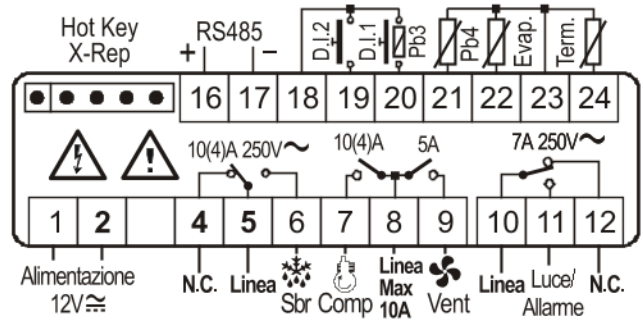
Hot Key
X-Rep

RS485
+ −

D.I.2 D.I.1 Pb3 Pb4 Evap. Term.

16 17 18 19 20 21 22 23 24

10(4)A 250V∼ 10(4)A 5A 7A 250V∼

1 2 4 5 6 7 8 9 10 11 12

Alimentazione
12V≂

N.C. Linea Sbr Comp Linea Max 10A Vent Linea Luce/ Allarme N.C.